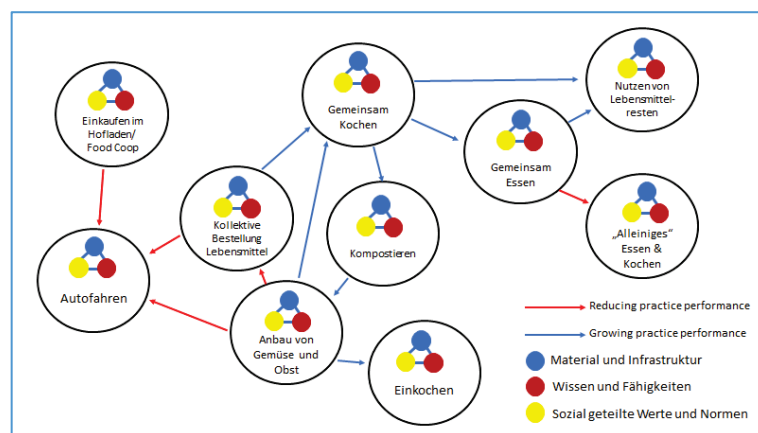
Einkaufen im Hofladen/ Food Coop

Gemeinsam Kochen

Nutzen von Lebensmittelresten

Gemeinsam Essen

Kollektive Bestellung Lebensmittel

Autofahren

Kompostieren

„Alleiniges" Essen & Kochen

Anbau von Gemüse und Obst

Einkochen

Reducing practice performance

Growing practice performance

Material und Infrastruktur

Wissen und Fähigkeiten

Sozial geteilte Werte und Normen